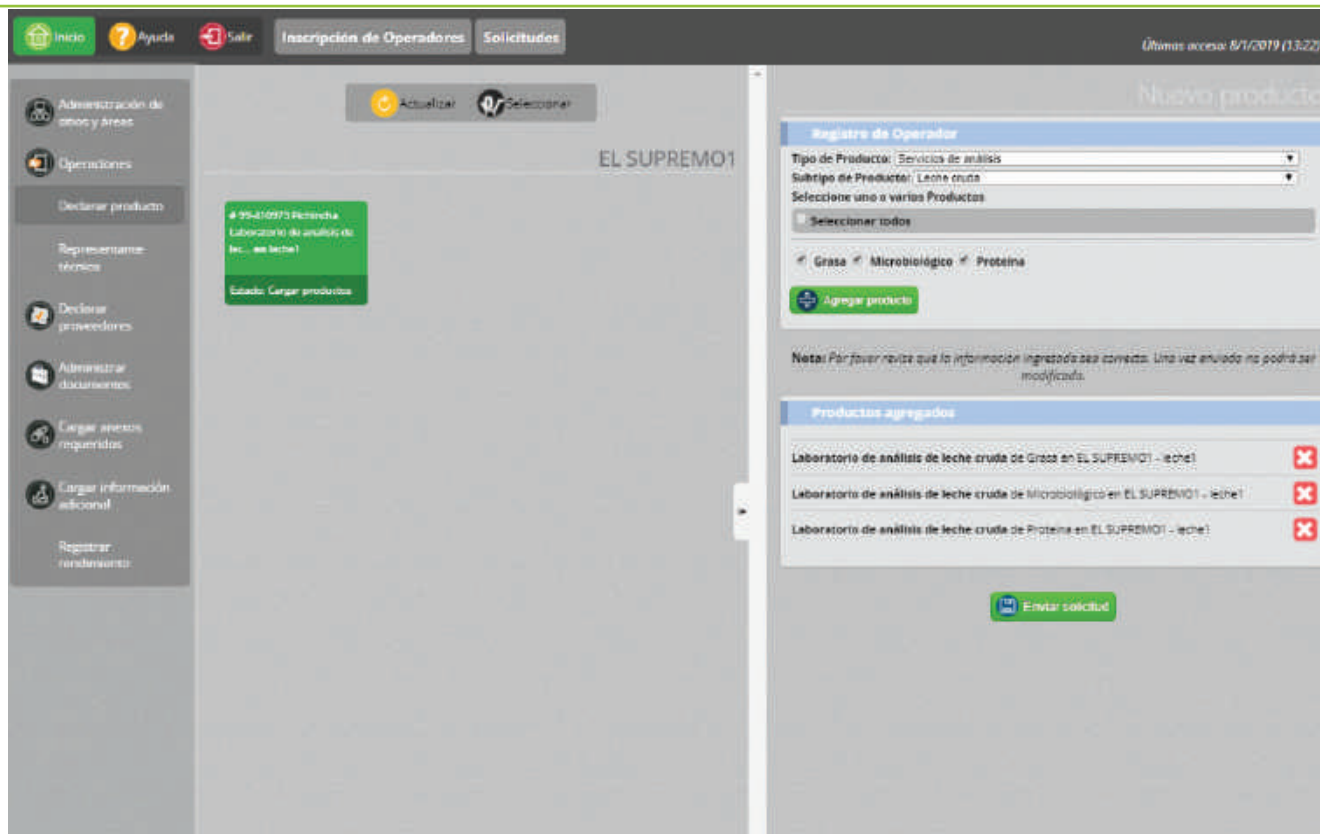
Inicio Ayuda Salir Inscripción de Operadores Solicitudes

Últimos acceso: 8/1/2019 (13:22)

Administración de sitios y áreas

Operaciones

Declarar producto

Representante técnico

Declarar proveedores

Administrar documentos

Cargar anexos requeridos

Cargar información adicional

Registrar rendimiento

Actualizar Seleccionar

EL SUPREMO1

# 99-410973 Pichincha Laboratorio de análisis de lec... en leche1

Estado: Cargar productos

Nuevo producto

Registro de Operador

Tipo de Producto: Servicios de análisis

Subtipo de Producto: Leche cruda

Seleccione uno o varios Productos

Seleccionar todos

Grasa Microbiológico Proteína

Agregar producto

Nota: Por favor revise que la información ingresada sea correcta. Una vez enviada no podrá ser modificada.

Productos agregados

Laboratorio de análisis de leche cruda de Grasa en EL SUPREMO1 - leche1

Laboratorio de análisis de leche cruda de Microbiológico en EL SUPREMO1 - leche1

Laboratorio de análisis de leche cruda de Proteína en EL SUPREMO1 - leche1

Enviar solicitud